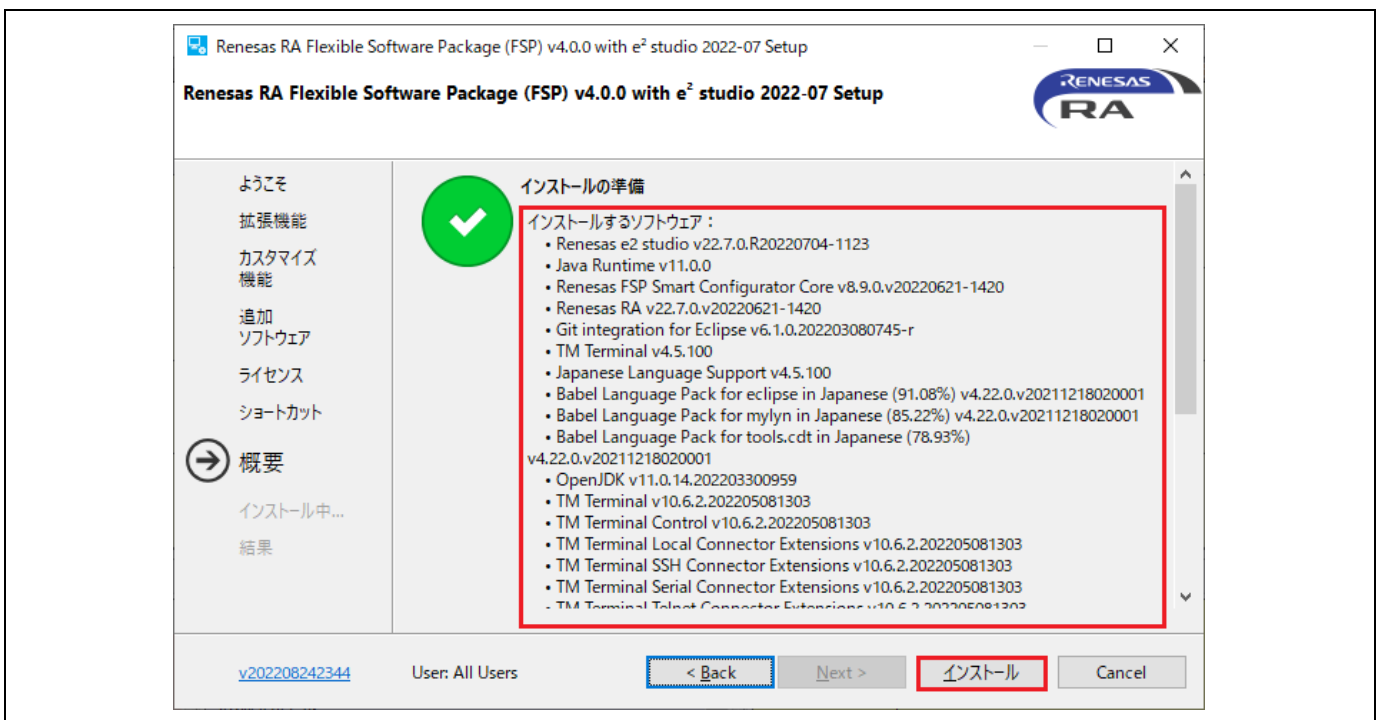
Renesas RA Flexible Software Package (FSP) v4.0.0 with e² studio 2022-07 Setup

Renesas RA Flexible Software Package (FSP) v4.0.0 with e² studio 2022-07 Setup

RENESAS RA

ようこそ
拡張機能
カスタマイズ機能
追加ソフトウェア
ライセンス
ショートカット
概要
インストール中...
結果

インストールの準備

インストールするソフトウェア：
• Renesas e2 studio v22.7.0.R20220704-1123
• Java Runtime v11.0.0
• Renesas FSP Smart Configurator Core v8.9.0.v20220621-1420
• Renesas RA v22.7.0.v20220621-1420
• Git integration for Eclipse v6.1.0.202203080745-r
• TM Terminal v4.5.100
• Japanese Language Support v4.5.100
• Babel Language Pack for eclipse in Japanese (91.08%) v4.22.0.v20211218020001
• Babel Language Pack for mylyn in Japanese (85.22%) v4.22.0.v20211218020001
• Babel Language Pack for tools.cdt in Japanese (78.93%) v4.22.0.v20211218020001
• OpenJDK v11.0.14.202203300959
• TM Terminal v10.6.2.202205081303
• TM Terminal Control v10.6.2.202205081303
• TM Terminal Local Connector Extensions v10.6.2.202205081303
• TM Terminal SSH Connector Extensions v10.6.2.202205081303
• TM Terminal Serial Connector Extensions v10.6.2.202205081303
• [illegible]

v202208242344
User: All Users
< Back
Next >
インストール
Cancel